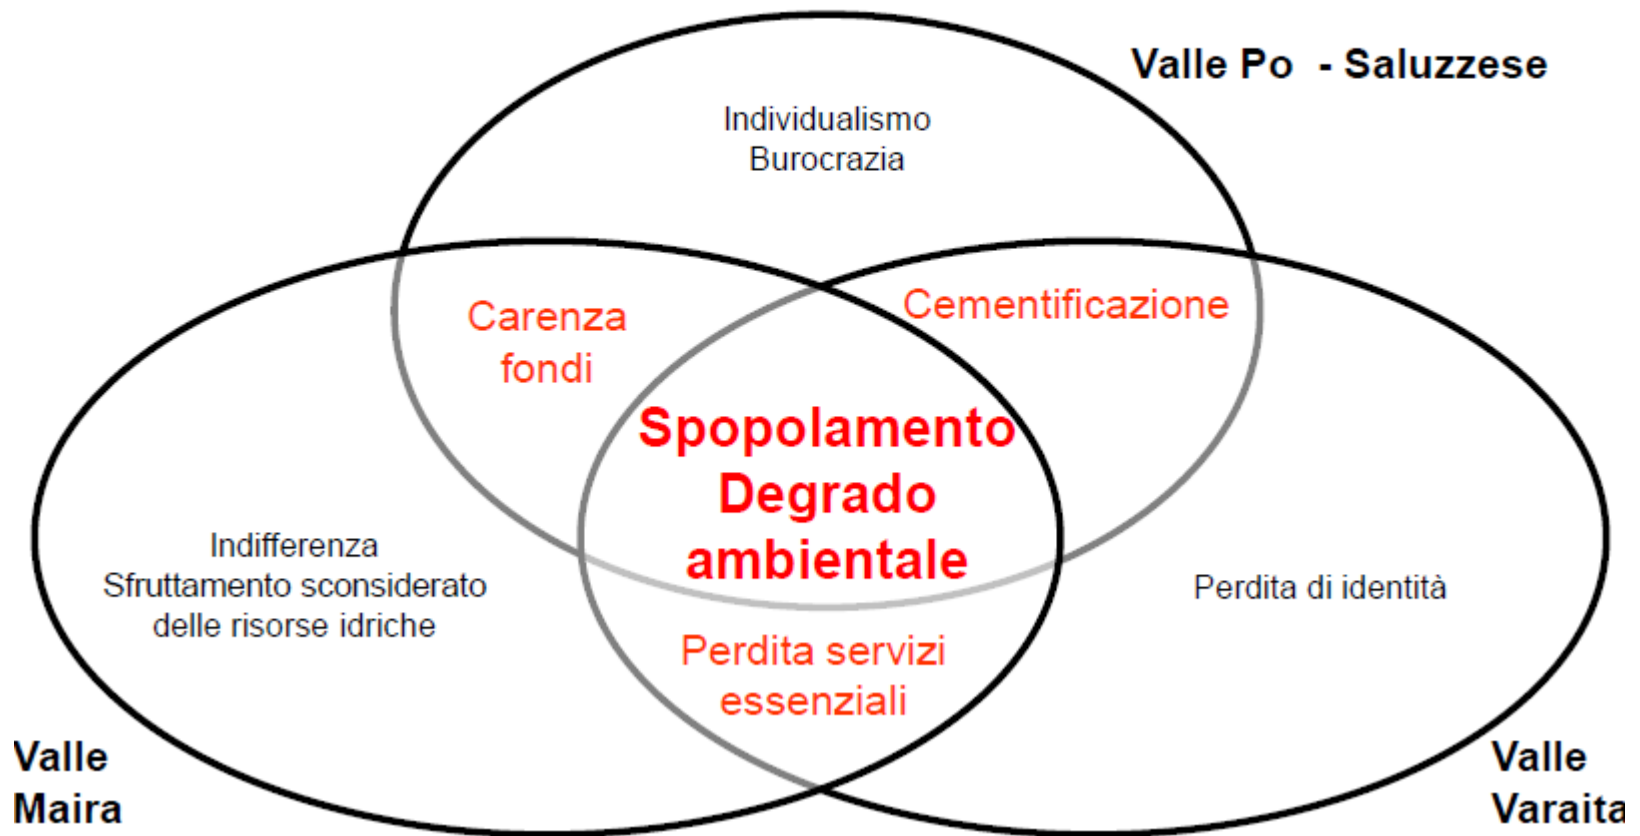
Valle Po - Saluzzese

Individualismo
Burocrazia

Carenza fondi

Cementificazione

Spopolamento
Degrado ambientale

Indifferenza
Sfruttamento sconsiderato delle risorse idriche

Perdita di identità

Perdita servizi essenziali

Valle Maira

Valle Varaita